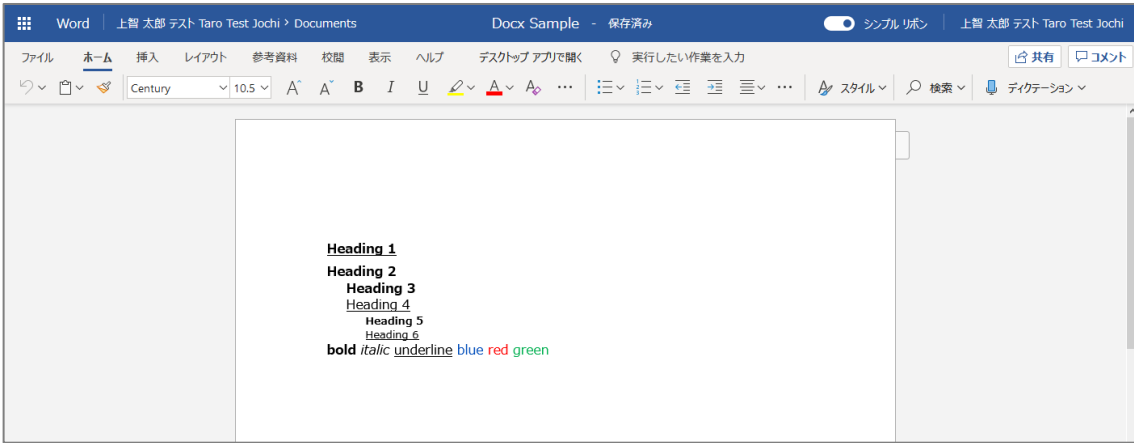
Word | 上智 太郎 テスト Taro Test Jochi > Documents

Docx Sample - 保存済み

シンプル リボン | 上智 太郎 テスト Taro Test Jochi

ファイル ホーム 挿入 レイアウト 参考資料 校閲 表示 ヘルプ デスクトップ アプリで開く 実行したい作業を入力

共有 コメント

Century 10.5 B I U スタイル 検索 ディクテーション

Heading 1

Heading 2

Heading 3

Heading 4

Heading 5

Heading 6

bold italic underline blue red green